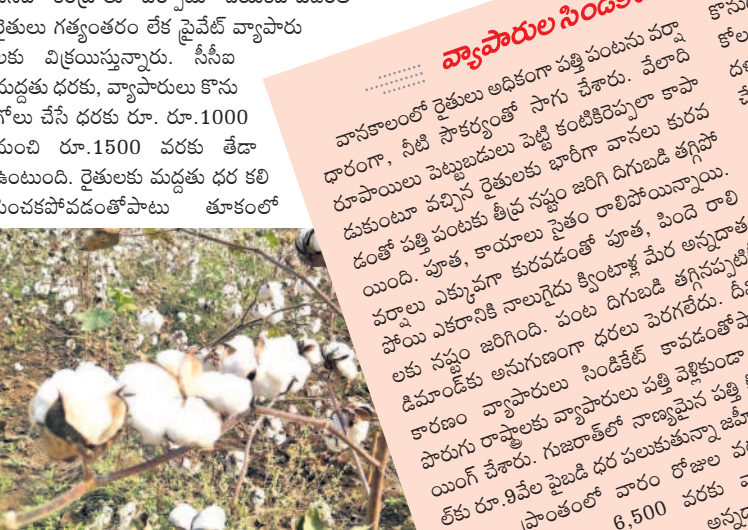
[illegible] రైతులు గత్యంతరం లేక ప్రైవేట్ వ్యాపారు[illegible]కు విక్రయిస్తున్నారు. సీసీఐ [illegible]మద్దతు ధరకు, వ్యాపారులు కొను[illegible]గోలు చేసే ధరకు రూ. రూ.1000 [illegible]నుంచి రూ.1500 వరకు తేడా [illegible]ఉంటుంది. రైతులకు మద్దతు ధర కలి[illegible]పించకపోవడంతోపాటు తూకంలో

వ్యాపారుల సిండి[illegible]

వానకాలంలో రైతులు అధికంగా పత్తి పంటను వర్షా ధారంగా, నీటి సౌకర్యంతో సాగు చేశారు. వేలాది రూపాయలు పెట్టుబడులు పెట్టి కంటికిరెప్పలా కాపా డుకుంటూ వచ్చిన రైతులకు భారీగా వానలు కురవ డంతో పత్తి పంటకు తీవ్ర నష్టం జరిగి దిగుబడి తగ్గిపో యింది. పూత, కాయలు సైతం రాలిపోయిన్నాయి. వర్షాలు ఎక్కువగా కురవడంతో పూత, పిందె రాలి పోయి ఎకరానికి నాలుగైదు క్వింటాళ్ల మేర అన్నదాత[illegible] లకు నష్టం జరిగింది. పంట దిగుబడి తగ్గినప్పటి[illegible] డిమాండ్‌కు అనుగుణంగా ధరలు పెరగలేదు. దీ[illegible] కారణం వ్యాపారులు సిండికేట్ కావడంతో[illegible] పొరుగు రాష్ట్రాలకు వ్యాపారులు పత్తి వెళ్లకుండా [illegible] యింగ్ చేశారు. గుజరాత్‌లో నాణ్యమైన పత్తి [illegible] ల్‌కు రూ.9వేల పైబడి ధర పలుకుతున్నా జ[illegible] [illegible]ప్రాంతంలో వారం రోజుల వ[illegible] 6,500 వరకు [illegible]

కొను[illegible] కోల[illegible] ద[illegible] చే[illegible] అన్న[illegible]